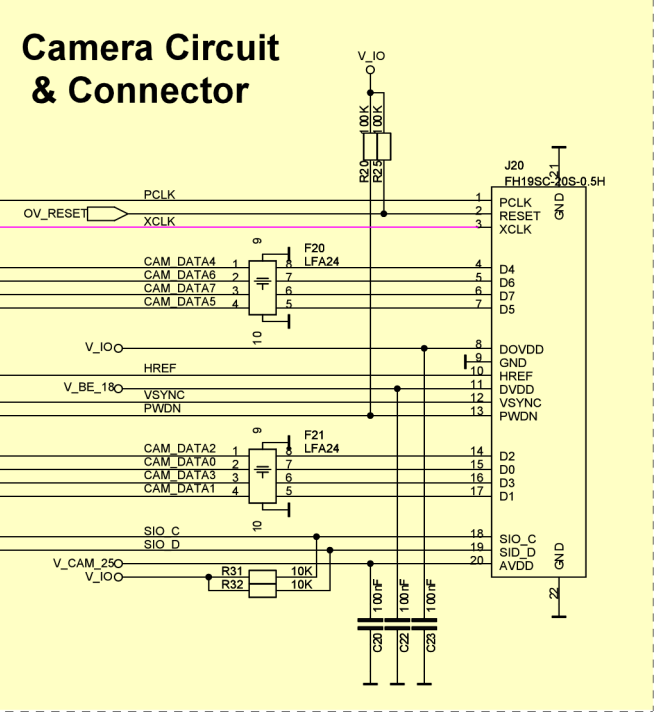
Camera Circuit
& Connector

V_IO

R20 100K
R25 100K

J20
FH19SC-20S-0.5H

PCLK
OV_RESET
XCLK

F20
LFA24

CAM_DATA4
CAM_DATA6
CAM_DATA7
CAM_DATA5

9
1
2
3
4
8
7
6
5
10

V_IO
HREF
V_BE_18
VSYNC
PWDN

F21
LFA24

CAM_DATA2
CAM_DATA0
CAM_DATA3
CAM_DATA1

9
1
2
3
4
8
7
6
5
10

SIO_C
SIO_D
V_CAM_25
V_IO

R31 10K
R32 10K

1 PCLK
2 RESET
3 XCLK
4 D4
5 D6
6 D7
7 D5
8 DOVDD
9 GND
10 HREF
11 DVDD
12 VSYNC
13 PWDN
14 D2
15 D0
16 D3
17 D1
18 SIO_C
19 SID_D
20 AVDD

21 GND
22 GND

C20 100nF
C22 100nF
C23 100nF